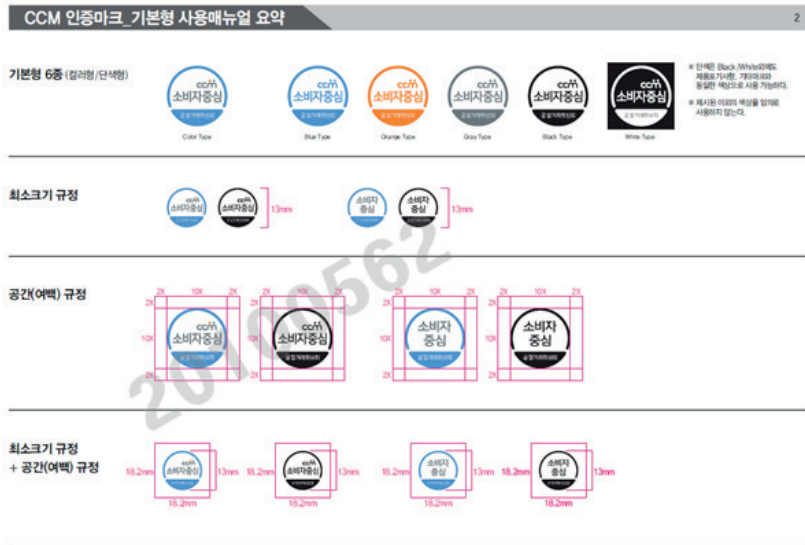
CCM 인증마크_기본형 사용매뉴얼 요약

2

기본형 6종 (컬러형/단색형)

ccm 소비자중심 공정거래위원회

Color Type

ccm 소비자중심 공정거래위원회

Blue Type

ccm 소비자중심 공정거래위원회

Orange Type

ccm 소비자중심 공정거래위원회

Gray Type

ccm 소비자중심 공정거래위원회

Black Type

ccm 소비자중심 공정거래위원회

White Type

※ 단색은 Black/White외에도 제품표기사항, 기타여의와 동일한 색상으로 사용 가능하다.

※ 제시된 이외의 색상을 임의로 사용하지 않는다.

최소크기 규정

ccm 소비자중심

ccm 소비자중심

13mm

소비자 중심

소비자 중심

13mm

공간(여백) 규정

2X 10X 2X

2X

10X

2X

ccm 소비자중심 공정거래위원회

2X 10X 2X

ccm 소비자중심 공정거래위원회

2X 10X 2X

2X

2X

소비자 중심 공정거래위원회

2X 10X 2X

소비자 중심 공정거래위원회

2010-0562

최소크기 규정
+ 공간(여백) 규정

18.2mm

ccm 소비자중심

13mm

18.2mm

18.2mm

ccm 소비자중심

13mm

18.2mm

18.2mm

소비자 중심

13mm

18.2mm

18.2mm

소비자 중심

13mm

18.2mm